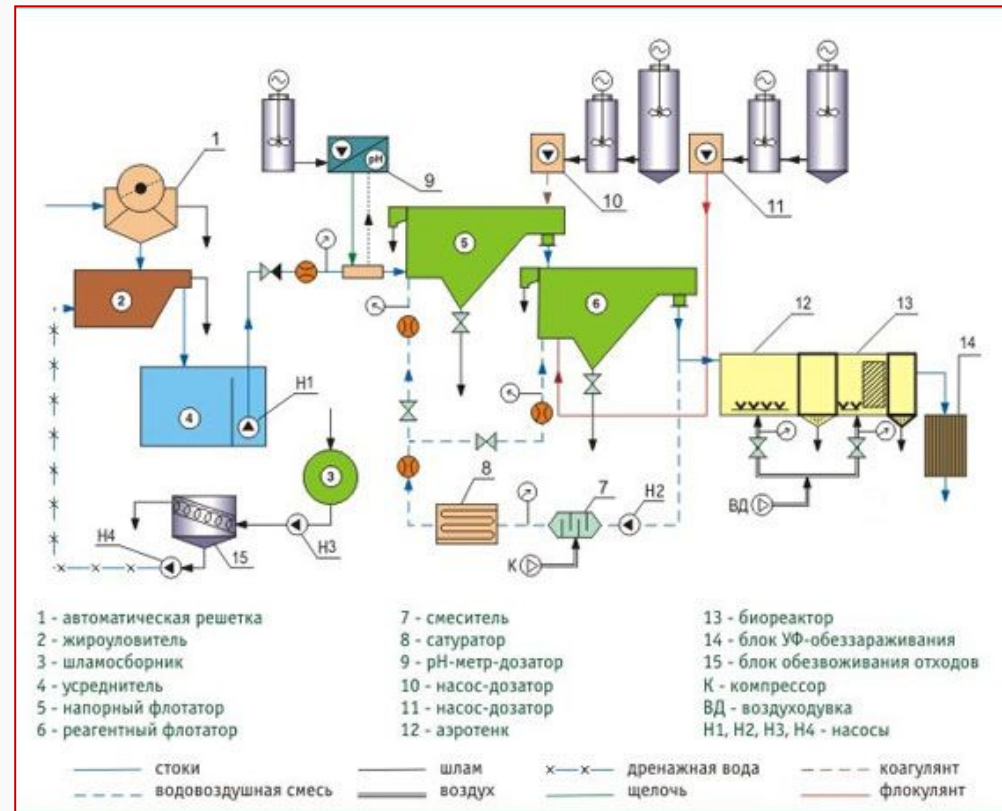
1
2
3
4
5
6
7
8
9
10
11
12
13
14
15
Н1
Н2
Н3
Н4
pH
ВД
К

1 - автоматическая решетка
2 - жироуловитель
3 - шламосборник
4 - усреднитель
5 - напорный флотатор
6 - реагентный флотатор

7 - смеситель
8 - сатуратор
9 - рН-метр-дозатор
10 - насос-дозатор
11 - насос-дозатор
12 - аэротенк

13 - биореактор
14 - блок УФ-обеззараживания
15 - блок обезвоживания отходов
К - компрессор
ВД - воздуходувка
Н1, Н2, Н3, Н4 - насосы

стоки
водовоздушная смесь
шлам
воздух
дренажная вода
щелочь
коагулянт
флокулянт